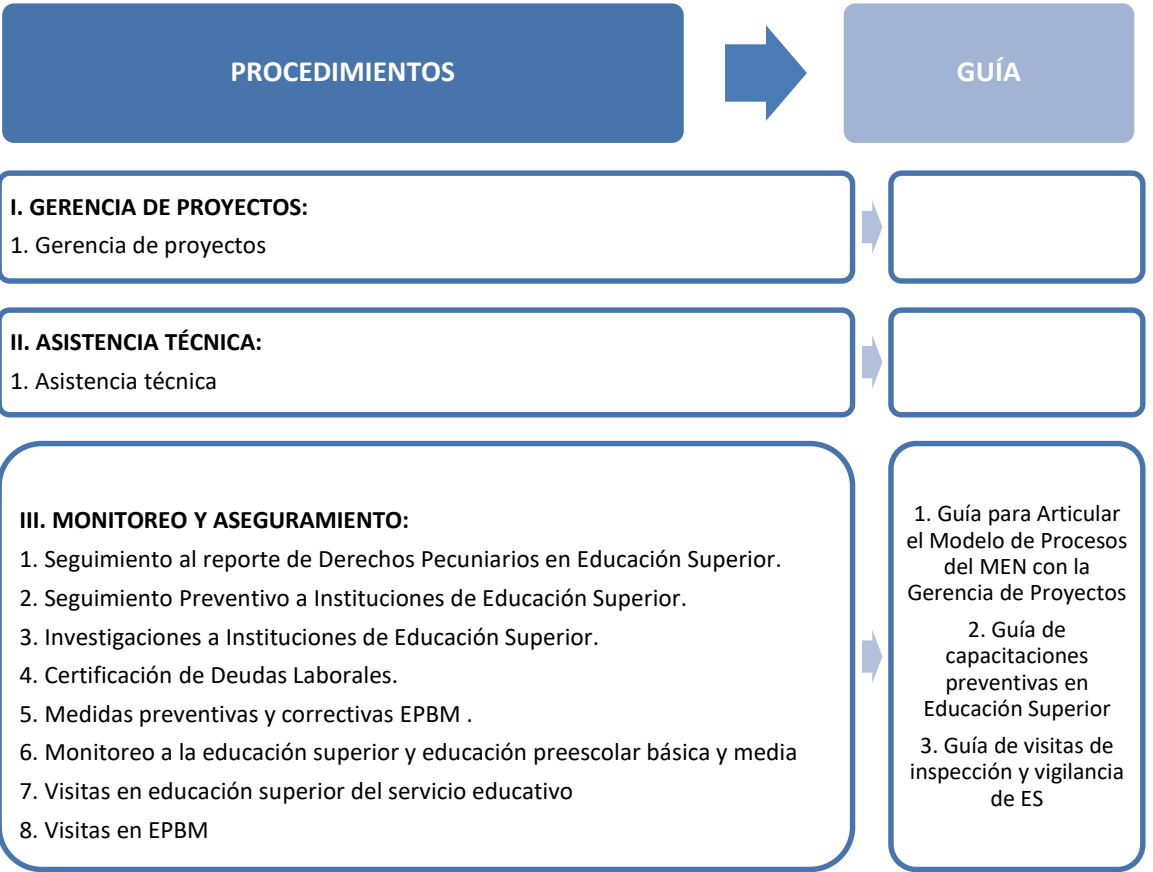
PROCEDIMIENTOS

GUÍA

I. GERENCIA DE PROYECTOS:
1. Gerencia de proyectos

II. ASISTENCIA TÉCNICA:
1. Asistencia técnica

III. MONITOREO Y ASEGURAMIENTO:
1. Seguimiento al reporte de Derechos Pecuniarios en Educación Superior.
2. Seguimiento Preventivo a Instituciones de Educación Superior.
3. Investigaciones a Instituciones de Educación Superior.
4. Certificación de Deudas Laborales.
5. Medidas preventivas y correctivas EPBM .
6. Monitoreo a la educación superior y educación preescolar básica y media
7. Visitas en educación superior del servicio educativo
8. Visitas en EPBM

1. Guía para Articular el Modelo de Procesos del MEN con la Gerencia de Proyectos
2. Guía de capacitaciones preventivas en Educación Superior
3. Guía de visitas de inspección y vigilancia de ES